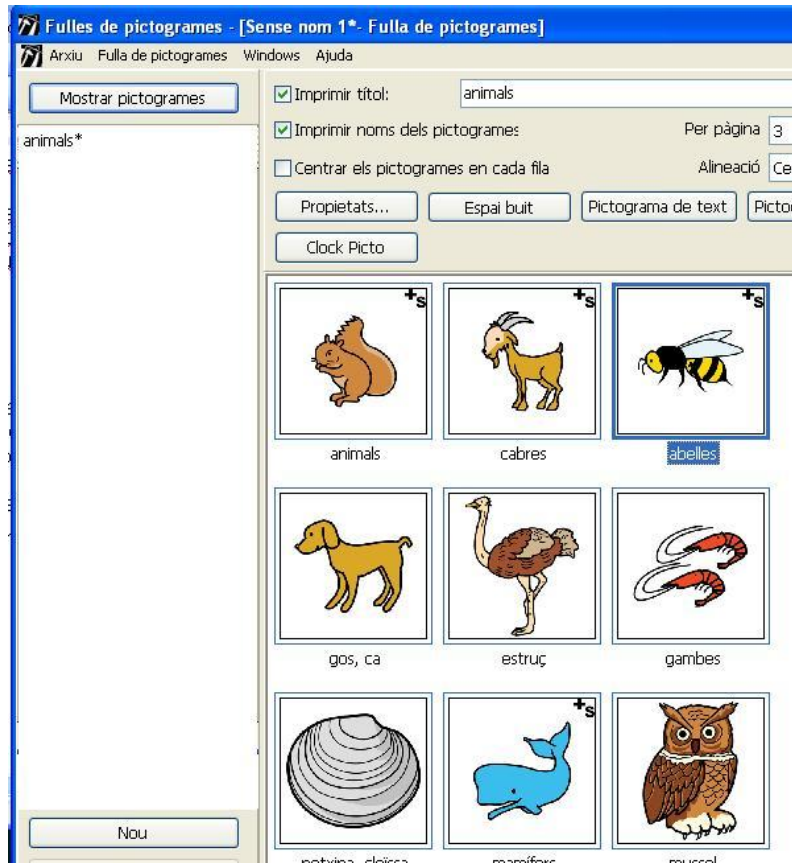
Fulles de pictogrames - [Sense nom 1*- Fulla de pictogrames]

Arxiu Fulla de pictogrames Windows Ajuda

Mostrar pictogrames

animals*

Imprimir títol: animals

Imprimir noms dels pictogrames

Per pàgina 3

Centrar els pictogrames en cada fila

Alineació Ce

Propietats...

Espai buit

Pictograma de text

Picto

Clock Picto

+s

+s

+s

animals

cabres

abelles

gos, ca

estruç

gambes

+s

Nou

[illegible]

mamífers

mussol